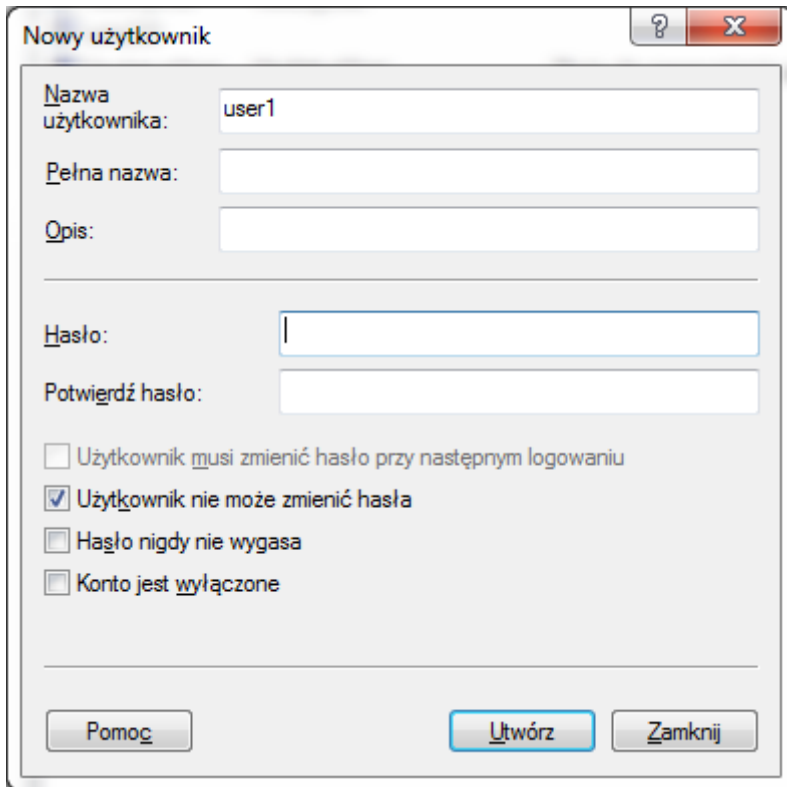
Nowy użytkownik

?

X

Nazwa użytkownika: user1

Pełna nazwa:

Opis:

Hasło:

Potwierdź hasło:

Użytkownik musi zmienić hasło przy następnym logowaniu

Użytkownik nie może zmienić hasła

Hasło nigdy nie wygasa

Konto jest wyłączone

Pomoc

Utwórz

Zamknij